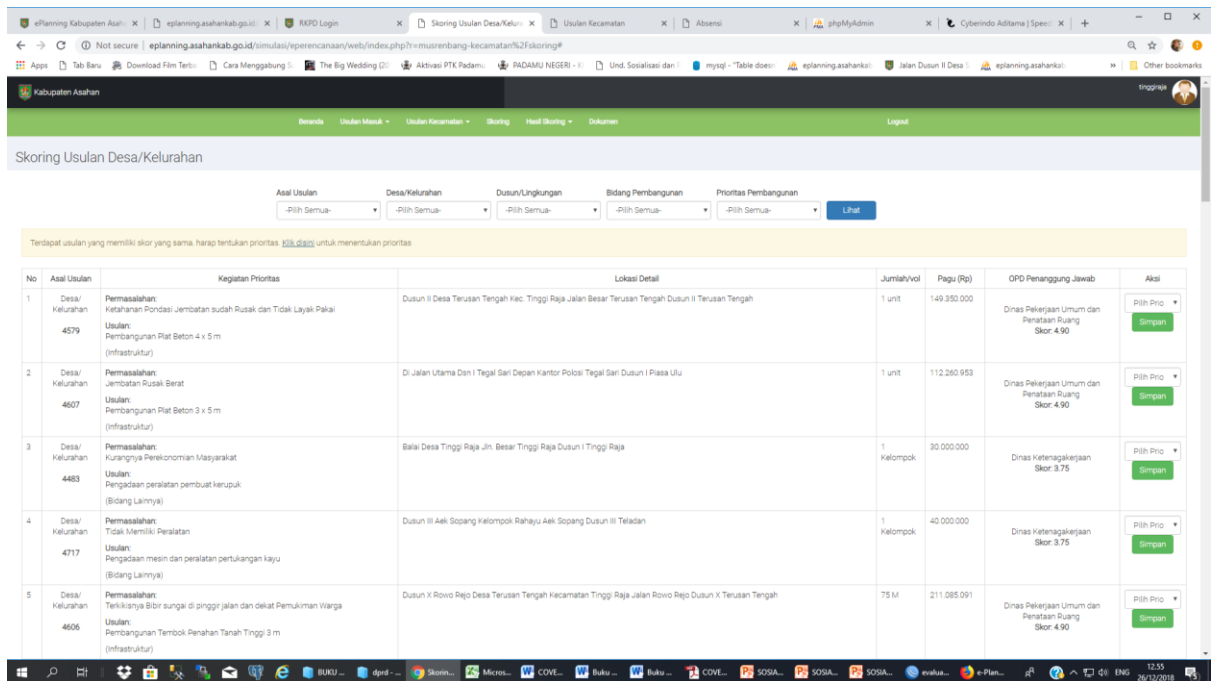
ePlanning Kabupaten Asah | eplanning.asahankab.go.id | RKPD Login | Skoring Usulan Desa/Kelur | Usulan Kecamatan | Absensi | phpMyAdmin | Cyberindo Aditama | Speed | +

Not secure | eplanning.asahankab.go.id/simulasi/eperencanaan/web/index.php?r=musrenbang-kecamatan%2Fskoring#

Apps | Tab Baru | Download Film Terb | Cara Menggabung S | The Big Wedding (20 | Aktivasi PTK Padamu | PADAMU NEGERI - K | Und. Sosialisasi dan | mysql - "Table doesn | eplanning.asahankab | Jalan Dusun II Desa | eplanning.asahankab | » | Other bookmarks

Kabupaten Asahan

tinggiraja

Beranda | Usulan Masuk | Usulan Kecamatan | Skoring | Hasil Skoring | Dokumen | Logout

Skoring Usulan Desa/Kelurahan

Asal Usulan: -Pilih Semua-
Desa/Kelurahan: -Pilih Semua-
Dusun/Lingkungan: -Pilih Semua-
Bidang Pembangunan: -Pilih Semua-
Prioritas Pembangunan: -Pilih Semua-
Lihat

Terdapat usulan yang memiliki skor yang sama. harap tentukan prioritas. Klik disini untuk menentukan prioritas

| No | Asal Usulan | Kegiatan Prioritas | Lokasi Detail | Jumlah/vol | Pagu (Rp) | OPD Penanggung Jawab | Aksi |
|---|---|---|---|---|---|---|---|
| 1 | Desa/ Kelurahan 4579 | Permasalahan: Ketahanan Pondasi Jembatan sudah Rusak dan Tidak Layak Pakai Usulan: Pembangunan Plat Beton 4 x 5 m (Infrastruktur) | Dusun II Desa Terusan Tengah Kec. Tinggi Raja Jalan Besar Terusan Tengah Dusun II Terusan Tengah | 1 unit | 149.350.000 | Dinas Pekerjaan Umum dan Penataan Ruang Skor: 4.90 | Pilih Prio Simpan |
| 2 | Desa/ Kelurahan 4607 | Permasalahan: Jembatan Rusak Berat Usulan: Pembangunan Plat Beton 3 x 5 m (Infrastruktur) | Di Jalan Utama Dsn I Tegal Sari Depan Kantor Polosi Tegal Sari Dusun I Piasa Ulu | 1 unit | 112.260.953 | Dinas Pekerjaan Umum dan Penataan Ruang Skor: 4.90 | Pilih Prio Simpan |
| 3 | Desa/ Kelurahan 4483 | Permasalahan: Kurangnya Perekonomian Masyarakat Usulan: Pengadaan peralatan pembuat kerupuk (Bidang Lainnya) | Balai Desa Tinggi Raja Jln. Besar Tinggi Raja Dusun I Tinggi Raja | 1 Kelompok | 30.000.000 | Dinas Ketenagakerjaan Skor: 3.75 | Pilih Prio Simpan |
| 4 | Desa/ Kelurahan 4717 | Permasalahan: Tidak Memiliki Peralatan Usulan: Pengadaan mesin dan peralatan pertukangan kayu (Bidang Lainnya) | Dusun III Aek Sopang Kelompok Rahayu Aek Sopang Dusun III Teladan | 1 Kelompok | 40.000.000 | Dinas Ketenagakerjaan Skor: 3.75 | Pilih Prio Simpan |
| 5 | Desa/ Kelurahan 4606 | Permasalahan: Terkikisnya Bibir sungai di pinggir jalan dan dekat Pemukiman Warga Usulan: Pembangunan Tembok Penahan Tanah Tinggi 3 m (Infrastruktur) | Dusun X Rowo Rejo Desa Terusan Tengah Kecamatan Tinggi Raja Jalan Rowo Rejo Dusun X Terusan Tengah | 75 M | 211.085.091 | Dinas Pekerjaan Umum dan Penataan Ruang Skor: 4.90 | Pilih Prio Simpan |

BUKU ... | dprd - ... | Skorin... | Micros... | COVE... | Buku ... | Buku ... | COVE... | SOSIA... | SOSIA... | SOSIA... | evalua... | e-Plan... | ENG | 12.55 26/12/2018